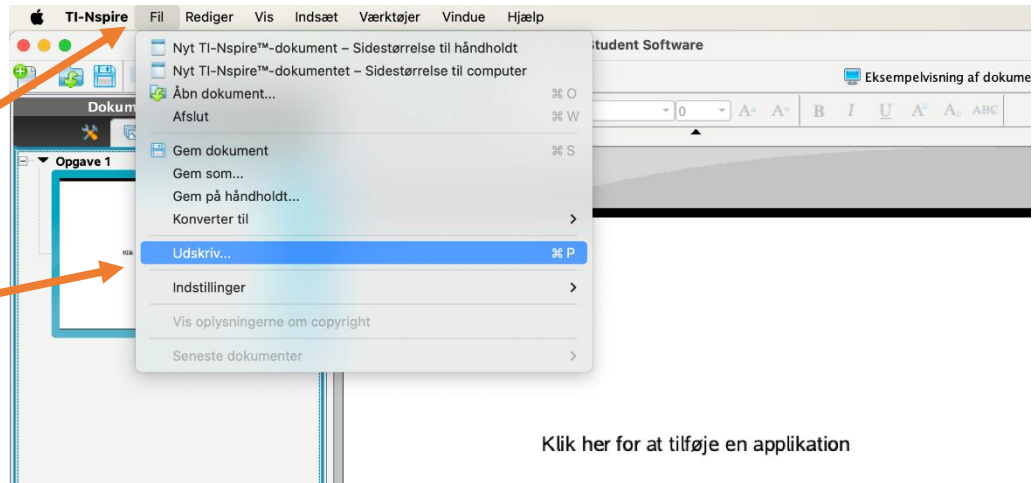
TI-Nspire Fil Rediger Vis Indsæt Værktøjer Vindue Hjælp

Nyt TI-Nspire™-dokument – Sidestørrelse til håndholdt
Nyt TI-Nspire™-dokumentet – Sidestørrelse til computer
Åbn dokument... ⌘O
Afslut ⌘W
Gem dokument ⌘S
Gem som...
Gem på håndholdt...
Konverter til
Udskriv... ⌘P
Indstillinger
Vis oplysningerne om copyright
Seneste dokumenter

Student Software
Eksempelvisning af dokume
Dokum
Opgave 1
Klik
0
B I U A A ABC

Klik her for at tilføje en applikation